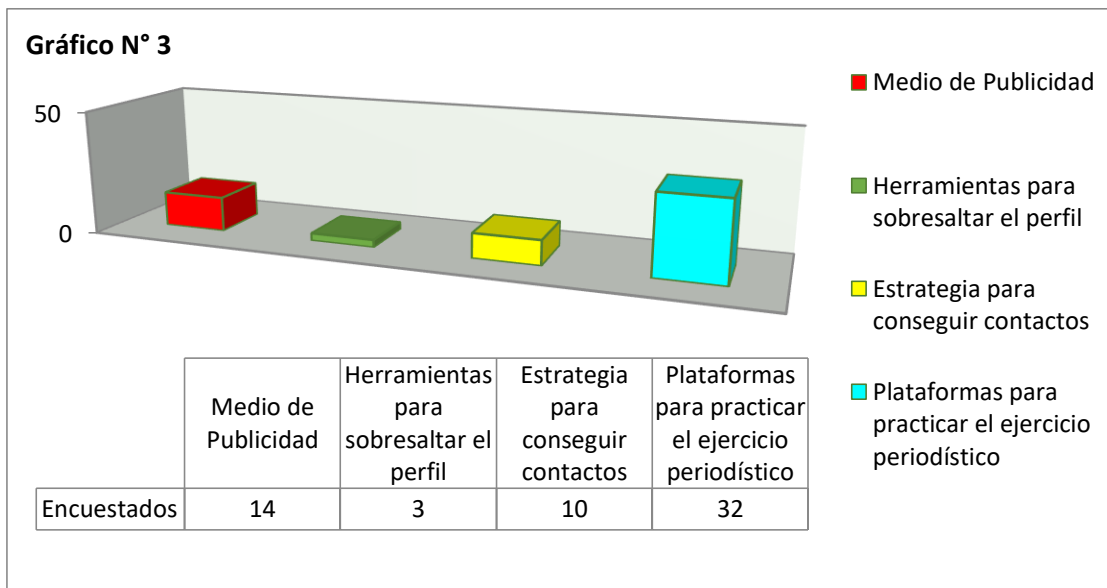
Gráfico N° 3

50

0

| | Medio de Publicidad | Herramientas para sobresaltar el perfil | Estrategia para conseguir contactos | Plataformas para practicar el ejercicio periodístico |
|---|---|---|---|---|
| Encuestados | 14 | 3 | 10 | 32 |

Medio de Publicidad

Herramientas para sobresaltar el perfil

Estrategia para conseguir contactos

Plataformas para practicar el ejercicio periodístico